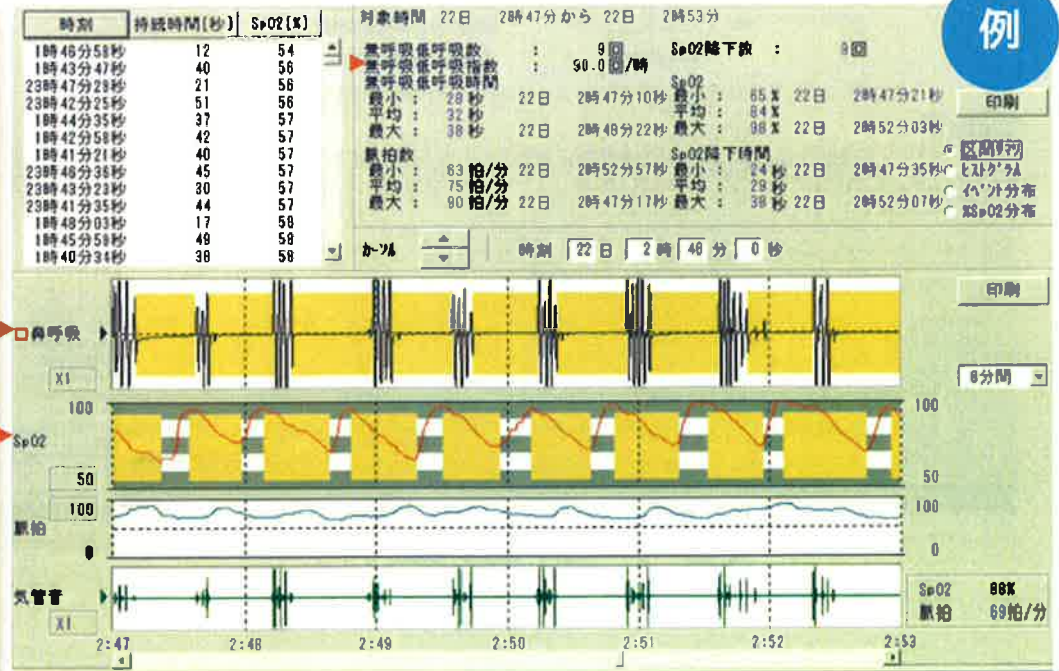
例

| 時刻 | 持続時間(秒) | SpO2(%) |
|---|---|---|
| 1時46分58秒 | 12 | 54 |
| 1時43分47秒 | 40 | 56 |
| 23時47分29秒 | 21 | 56 |
| 23時42分25秒 | 51 | 56 |
| 1時44分35秒 | 37 | 57 |
| 1時42分58秒 | 42 | 57 |
| 1時41分21秒 | 40 | 57 |
| 23時46分38秒 | 45 | 57 |
| 23時43分23秒 | 30 | 57 |
| 23時41分35秒 | 44 | 57 |
| 1時48分03秒 | 17 | 58 |
| 1時45分59秒 | 49 | 58 |
| 1時40分34秒 | 38 | 58 |

対象時間 22日 2時47分から 22日 2時53分

無呼吸低呼吸数 : 9回
無呼吸低呼吸指数 : 90.0回/時
無呼吸低呼吸時間
最小 : 28秒 22日 2時47分10秒
平均 : 32秒
最大 : 38秒 22日 2時48分22秒

SpO2降下数 : 8回
SpO2
最小 : 65% 22日 2時47分21秒
平均 : 84%
最大 : 98% 22日 2時52分03秒

脈拍数
最小 : 63拍/分 22日 2時52分57秒
平均 : 75拍/分
最大 : 90拍/分 22日 2時47分17秒

SpO2降下時間
最小 : 24秒 22日 2時47分35秒
平均 : 29秒
最大 : 38秒 22日 2時52分07秒

印刷

区間リスト
ヒストグラム
イベント分布
%SpO2分布

カーソル 時刻 22日 2時 48分 0秒

印刷

鼻呼吸
X1
6分間

100
SpO2
50
100
50

100
脈拍
0
100
0

気管音
X1

SpO2 88%
脈拍 69拍/分

2:47 2:48 2:49 2:50 2:51 2:52 2:53